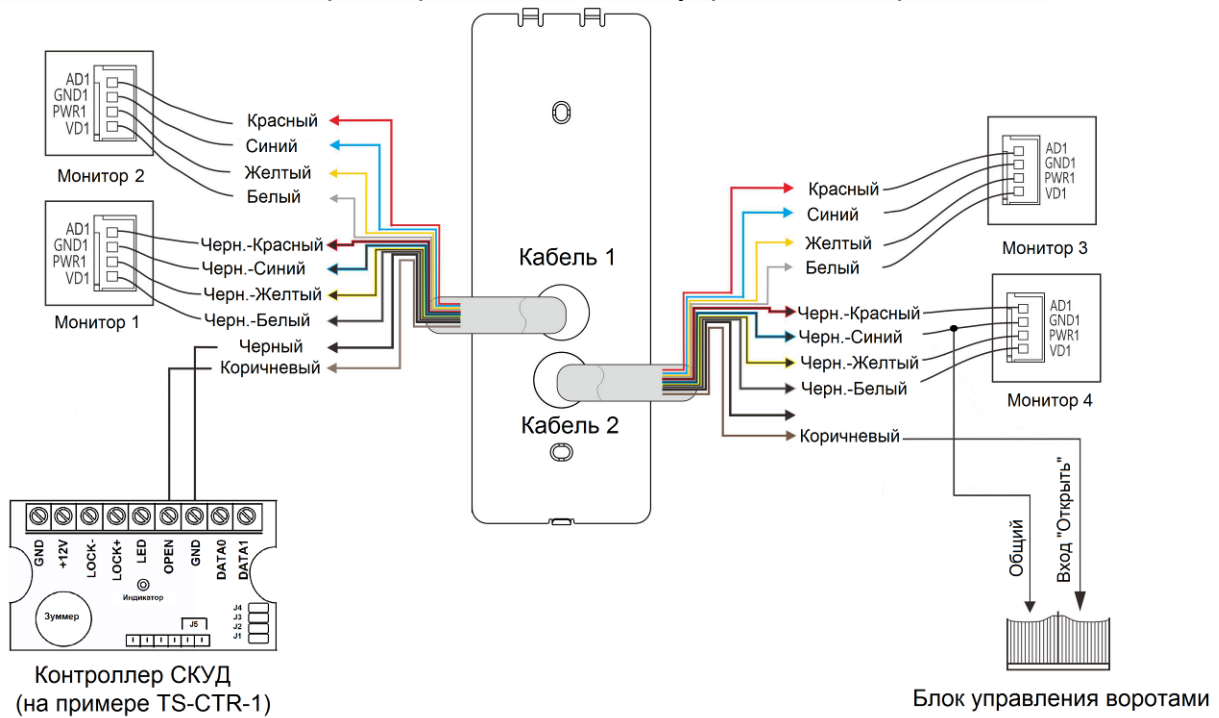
AD1
GND1
PWR1
VD1

Монитор 2

AD1
GND1
PWR1
VD1

Монитор 1

Красный
Синий
Желтый
Белый
Черн.-Красный
Черн.-Синий
Черн.-Желтый
Черн.-Белый
Черный
Коричневый

Кабель 1

Кабель 2

AD1
GND1
PWR1
VD1

Монитор 3

Красный
Синий
Желтый
Белый
Черн.-Красный
Черн.-Синий
Черн.-Желтый
Черн.-Белый
Коричневый

AD1
GND1
PWR1
VD1

Монитор 4

GND
+12V
LOCK-
LOCK+
LED
OPEN
GND
DATA0
DATA1

Индикатор

Зуммер

J5
J4
J3
J2
J1

Контроллер СКУД
(на примере TS-CTR-1)

Общий
Вход "Открыть"

Блок управления воротами